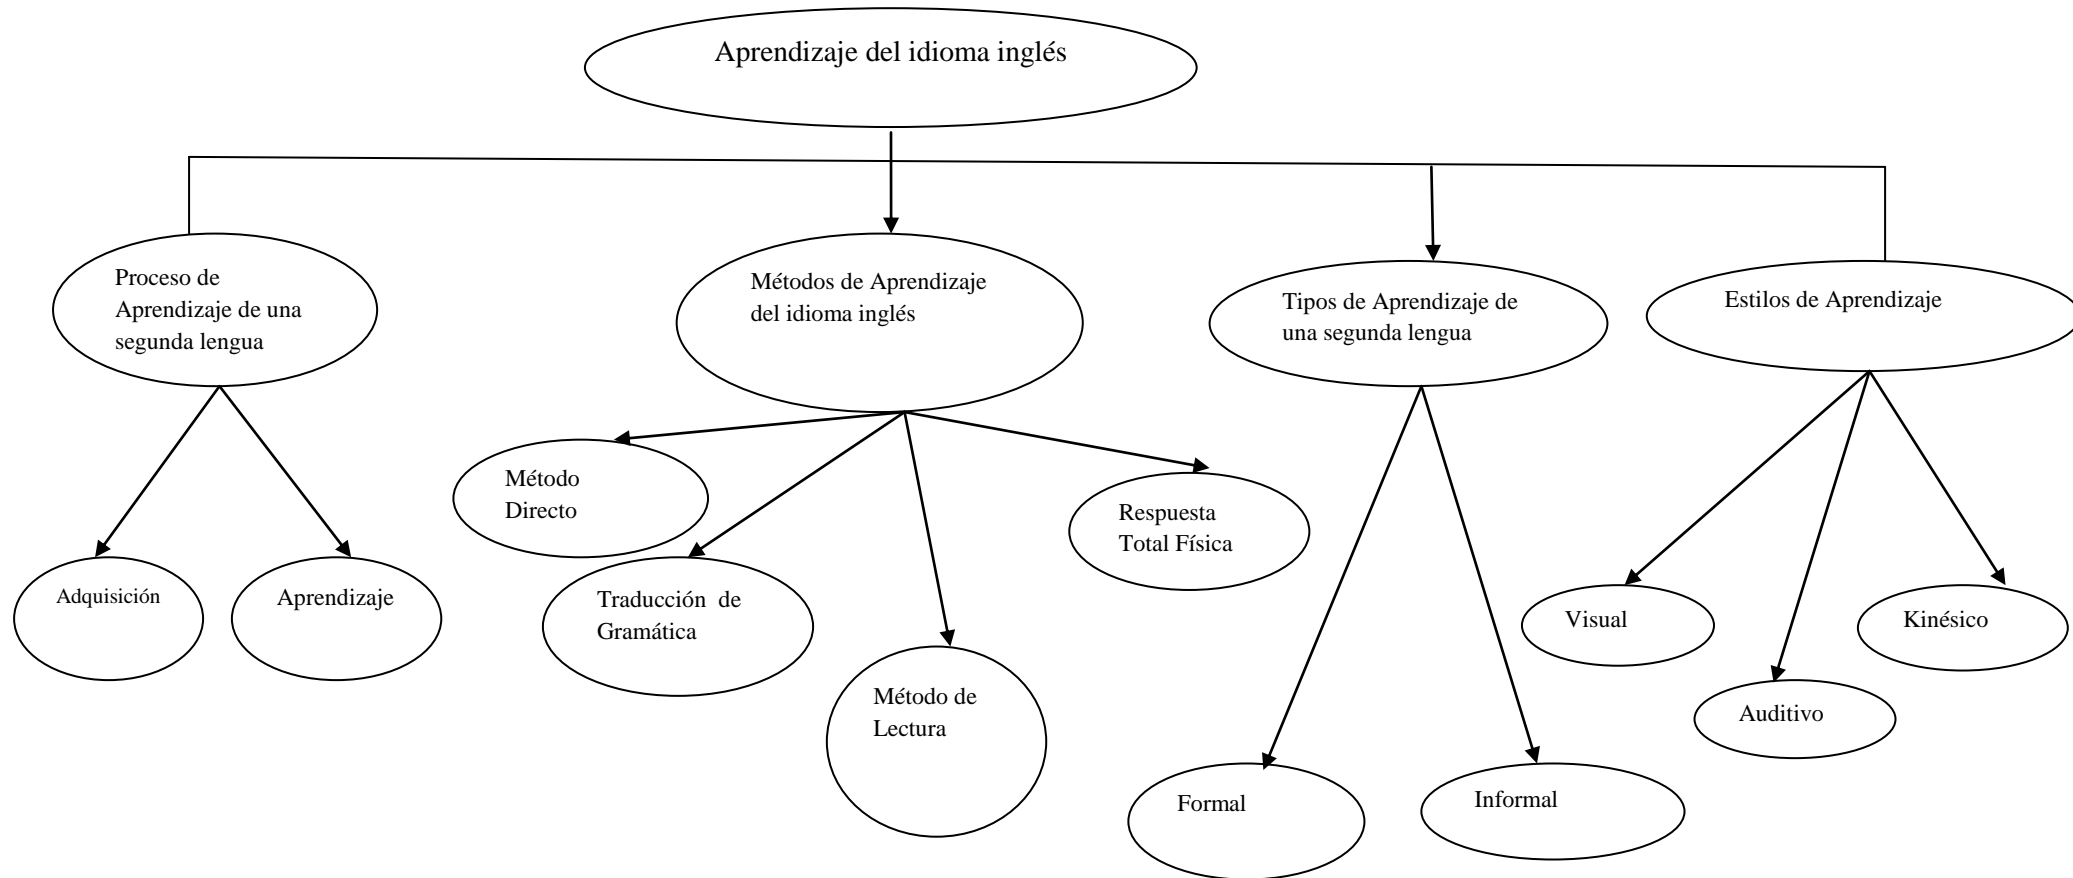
Aprendizaje del idioma inglés

Proceso de Aprendizaje de una segunda lengua

Métodos de Aprendizaje del idioma inglés

Tipos de Aprendizaje de una segunda lengua

Estilos de Aprendizaje

Adquisición

Aprendizaje

Método Directo

Traducción de Gramática

Método de Lectura

Respuesta Total Física

Formal

Informal

Visual

Auditivo

Kinésico